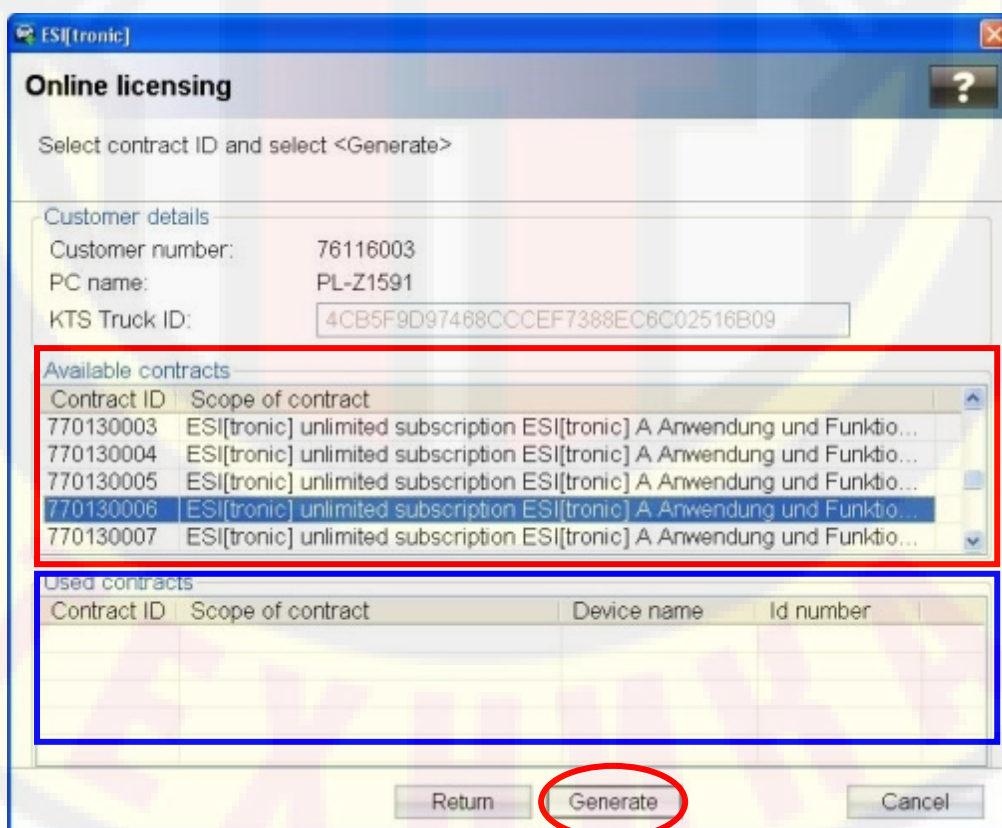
ESI[tronic]

Online licensing

?

Select contract ID and select <Generate>

Customer details
Customer number: 76116003
PC name: PL-Z1591
KTS Truck ID: 4CB5F9D97468CCCEF7388EC6C02516B09

Available contracts

| Contract ID | Scope of contract |
|---|---|
| 770130003 | ESI[tronic] unlimited subscription ESI[tronic] A Anwendung und Funktio... |
| 770130004 | ESI[tronic] unlimited subscription ESI[tronic] A Anwendung und Funktio... |
| 770130005 | ESI[tronic] unlimited subscription ESI[tronic] A Anwendung und Funktio... |
| 770130006 | ESI[tronic] unlimited subscription ESI[tronic] A Anwendung und Funktio... |
| 770130007 | ESI[tronic] unlimited subscription ESI[tronic] A Anwendung und Funktio... |

Used contracts

| Contract ID | Scope of contract | Device name | Id number |
|---|---|---|---|

Return Generate Cancel